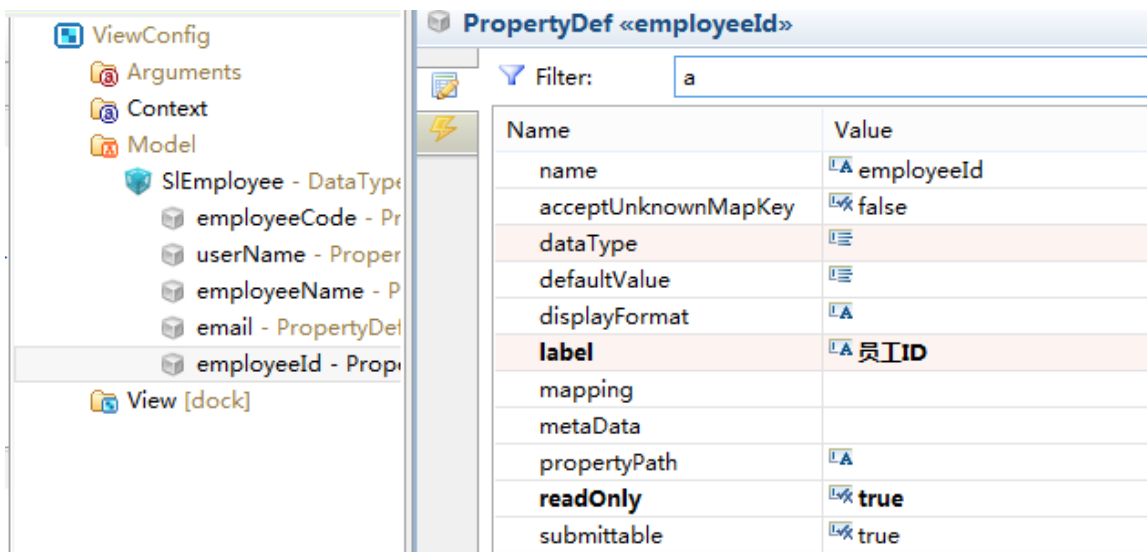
ViewConfig
Arguments
Context
Model
SlEmployee - DataType
employeeCode - Pr
userName - Proper
employeeName - P
email - PropertyDef
employeeId - Prope
View [dock]

PropertyDef «employeeId»

Filter: a

| Name | Value |
|---|---|
| name | employeeId |
| acceptUnknownMapKey | false |
| dataType | |
| defaultValue | |
| displayFormat | |
| **label** | **员工ID** |
| mapping | |
| metaData | |
| propertyPath | |
| **readOnly** | **true** |
| submittable | true |